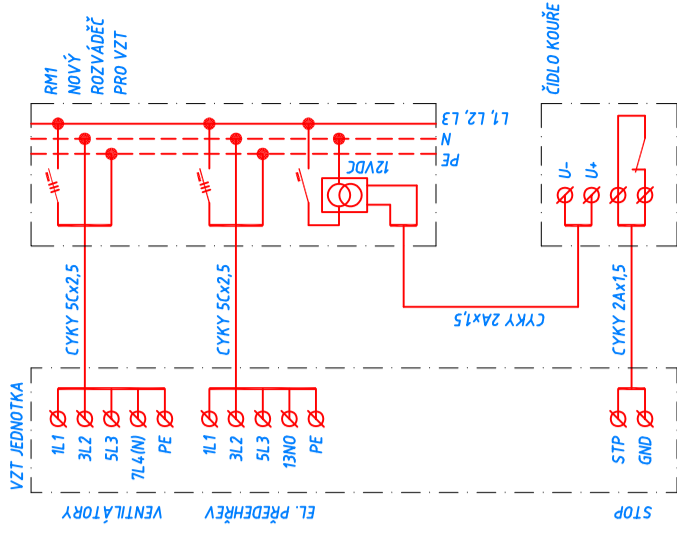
RM1
NOVÝ
ROZVÁDĚČ
PRO VZT

ČÍDLO KOUŘE

L1, L2, L3
N
PE

12VDC

U-
U+

CYKY 5Cx2,5

CYKY 5Cx2,5

CYKY 2Ax1,5

CYKY 2Ax1,5

VZT JEDNOTKA

1L1
3L2
5L3
7L4(N)
PE

1L1
3L2
5L3
13NO
PE

STP
GND

VENTILÁTORY

EL. PŘEDEHŘEV

STOP